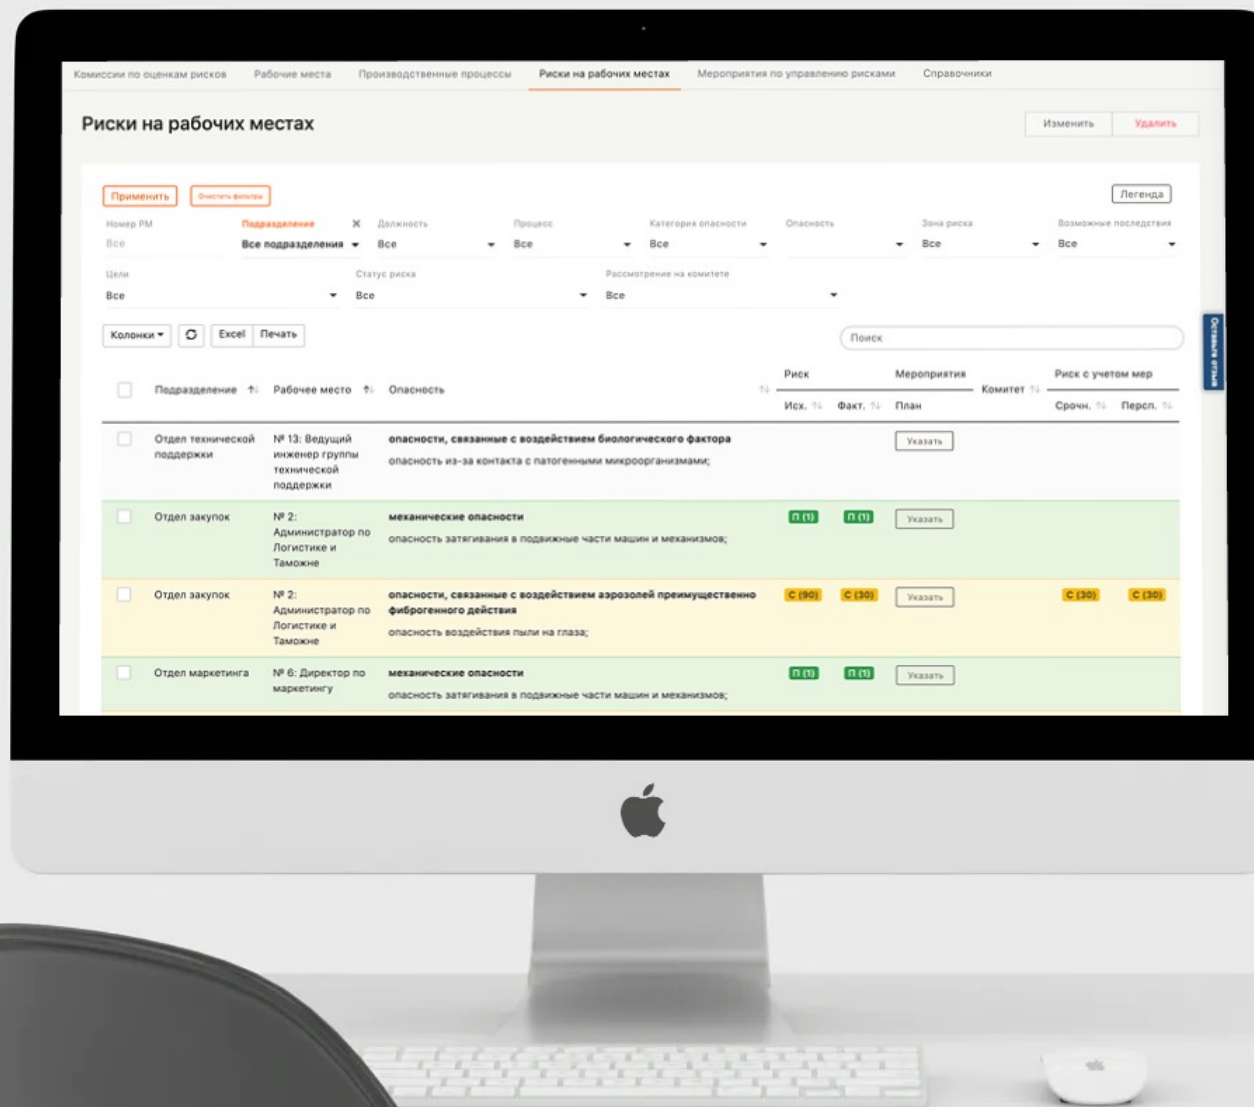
Комиссии по оценкам рисков Рабочие места Производственные процессы Риски на рабочих местах Мероприятия по управлению рисками Справочники

Риски на рабочих местах

Изменить Удалить

Применить Очистить фильтры Легенда

Номер РМ
Все

Подразделение
Все подразделения

Должность
Все

Процесс
Все

Категория опасности
Все

Опасность

Зона риска
Все

Возможные последствия
Все

Цели
Все

Статус риска
Все

Рассмотрение на комитете
Все

Колонки Excel Печать

Поиск

Оставьте отзыв

| | Подразделение | Рабочее место | Опасность | Риск Исх. | Риск Факт. | Мероприятия План | Комитет | Риск с учетом мер Срочн. | Риск с учетом мер Персп. |
|---|---|---|---|---|---|---|---|---|---|
| | Отдел технической поддержки | № 13: Ведущий инженер группы технической поддержки | **опасности, связанные с воздействием биологического фактора** опасность из-за контакта с патогенными микроорганизмами; | | | Указать | | | |
| | Отдел закупок | № 2: Администратор по Логистике и Таможне | **механические опасности** опасность затягивания в подвижные части машин и механизмов; | П (1) | П (1) | Указать | | | |
| | Отдел закупок | № 2: Администратор по Логистике и Таможне | **опасности, связанные с воздействием аэрозолей преимущественно фиброгенного действия** опасность воздействия пыли на глаза; | С (90) | С (30) | Указать | | С (30) | С (30) |
| | Отдел маркетинга | № 6: Директор по маркетингу | **механические опасности** опасность затягивания в подвижные части машин и механизмов; | П (1) | П (1) | Указать | | | |